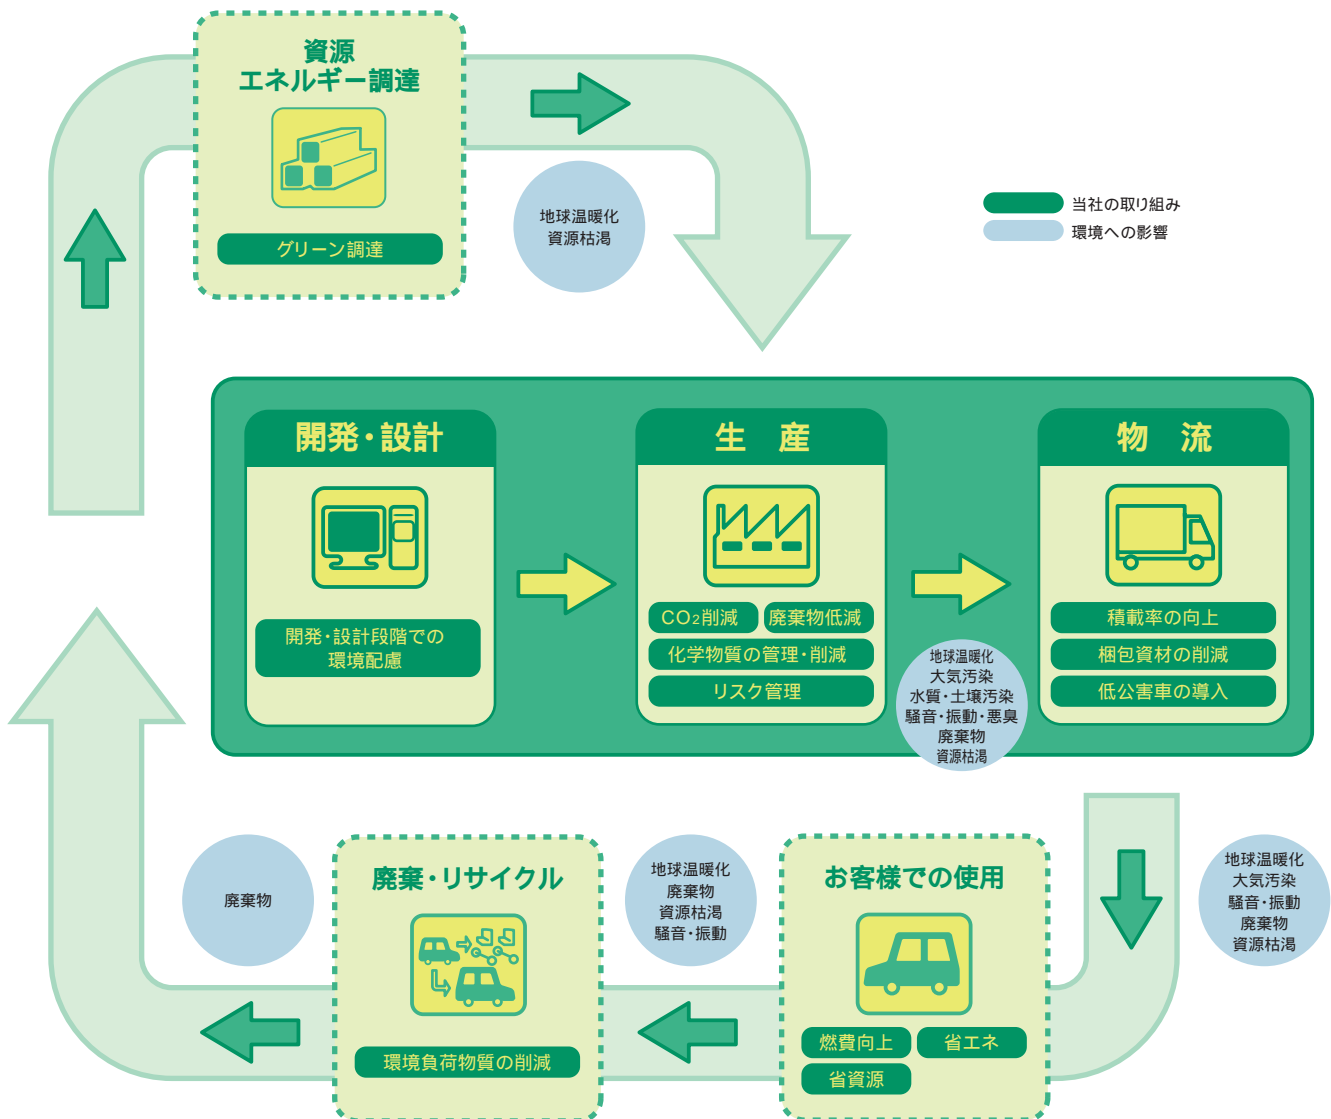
資源
エネルギー調達

グリーン調達

地球温暖化
資源枯渇

当社の取り組み
環境への影響

開発・設計

開発・設計段階での
環境配慮

生 産

$CO_2$削減
廃棄物低減
化学物質の管理・削減
リスク管理

地球温暖化
大気汚染
水質・土壌汚染
騒音・振動・悪臭
廃棄物
資源枯渇

物 流

積載率の向上
梱包資材の削減
低公害車の導入

地球温暖化
大気汚染
騒音・振動
廃棄物
資源枯渇

お客様での使用

燃費向上
省エネ
省資源

地球温暖化
廃棄物
資源枯渇
騒音・振動

廃棄・リサイクル

環境負荷物質の削減

廃棄物